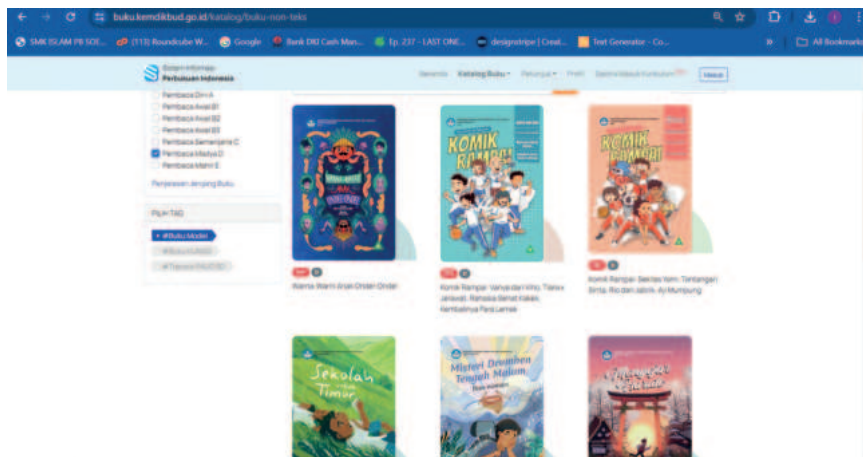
buku.kemdikbud.go.id/katalog/buku-non-teks

SMK ISLAM PB SOE... (113) Roundcube W... Google Bank DKI Cash Man... Ep. 237 - LAST ONE... designstripe | Creat... Text Generator - Co... All Bookmarks

Sistem Informasi Perbukuan Indonesia

Beranda Katalog Buku Pelayanan Profil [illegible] Masuk

Pembaca Dini A
Pembaca Awal B1
Pembaca Awal B2
Pembaca Awal B3
Pembaca Semenjana C
Pembaca Madya D
Pembaca Mahir E

Penjelasan Jenjang Buku

PILIH TAG

#Buku Model
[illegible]
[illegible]

KOMIK RAMPAI

KOMIK RAMPAI

Warna-Warni Arak-Arakan Ondel-Ondel

Komik Rampai: Vanya dan Kho, Tralala Jalawadi, Rahasia Semut Kaken, Kembalinya Para Lemak

Komik Rampai: Bekisa Yoim, Tantangan Sinta, Rio dan Jabrik, Ai Mumpung

Sekolah untuk Timur

Misteri Dentuman Tengah Malam

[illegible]